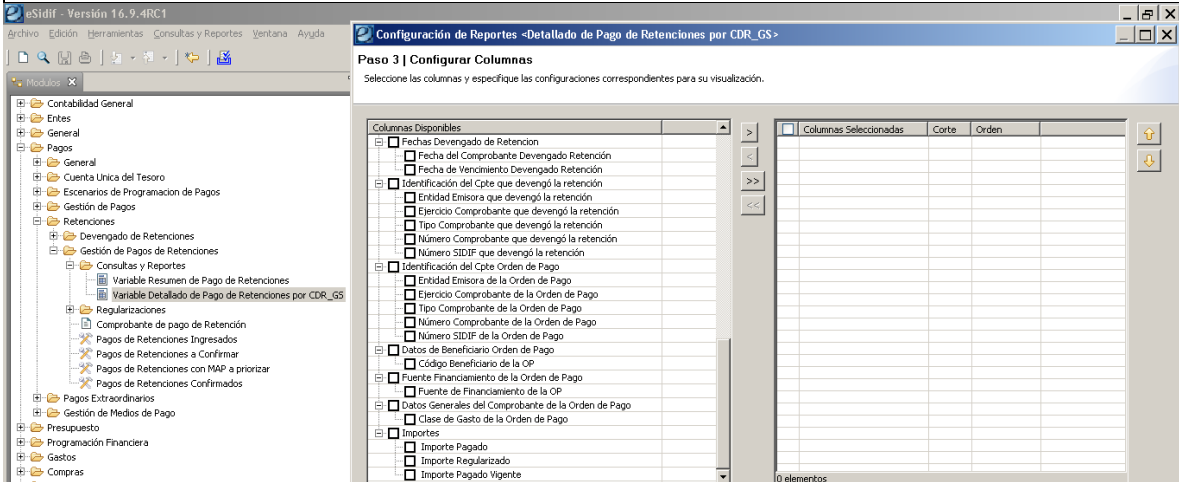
eSidif - Versión 16.9.4RC1
Archivo Edición Herramientas Consultas y Reportes Ventana Ayuda
Modulos

Contabilidad General
Entes
General
Pagos
General
Cuenta Unica del Tesoro
Escenarios de Programacion de Pagos
Gestión de Pagos
Retenciones
Devengado de Retenciones
Gestión de Pagos de Retenciones
Consultas y Reportes
Variable Resumen de Pago de Retenciones
Variable Detallado de Pago de Retenciones por CDR_GS
Regularizaciones
Comprobante de pago de Retención
Pagos de Retenciones Ingresados
Pagos de Retenciones a Confirmar
Pagos de Retenciones con MAP a priorizar
Pagos de Retenciones Confirmados
Pagos Extraordinarios
Gestión de Medios de Pago
Presupuesto
Programación Financiera
Gastos
Compras

Configuración de Reportes <Detallado de Pago de Retenciones por CDR_GS>

Paso 3 | Configurar Columnas
Seleccione las columnas y especifique las configuraciones correspondientes para su visualización.

Columnas Disponibles
Fechas Devengado de Retencion
Fecha del Comprobante Devengado Retención
Fecha de Vencimiento Devengado Retención
Identificación del Cpte que devengó la retención
Entidad Emisora que devengó la retención
Ejercicio Comprobante que devengó la retención
Tipo Comprobante que devengó la retención
Número Comprobante que devengó la retención
Número SIDIF que devengó la retención
Identificación del Cpte Orden de Pago
Entidad Emisora de la Orden de Pago
Ejercicio Comprobante de la Orden de Pago
Tipo Comprobante de la Orden de Pago
Número Comprobante de la Orden de Pago
Número SIDIF de la Orden de Pago
Datos de Beneficiario Orden de Pago
Código Beneficiario de la OP
Fuente Financiamiento de la Orden de Pago
Fuente de Financiamiento de la OP
Datos Generales del Comprobante de la Orden de Pago
Clase de Gasto de la Orden de Pago
Importes
Importe Pagado
Importe Regularizado
Importe Pagado Vigente

>
<
>>
<<

| Columnas Seleccionadas | Corte | Orden |
|---|---|---|

0 elementos